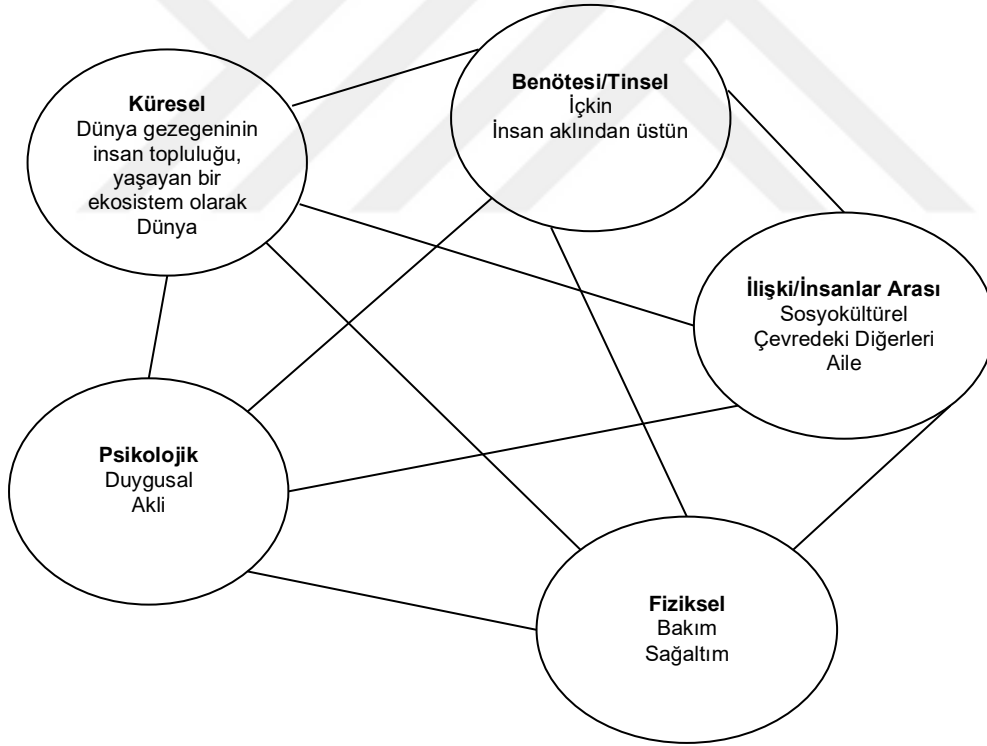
**Küresel**
Dünya gezegeninin insan topluluğu, yaşayan bir ekosistem olarak Dünya

**Benötesi/Tinsel**
İçkin
İnsan aklından üstün

**İlişki/İnsanlar Arası**
Sosyokültürel
Çevredeki Diğerleri
Aile

**Psikolojik**
Duygusal
Akli

**Fiziksel**
Bakım
Sağaltım